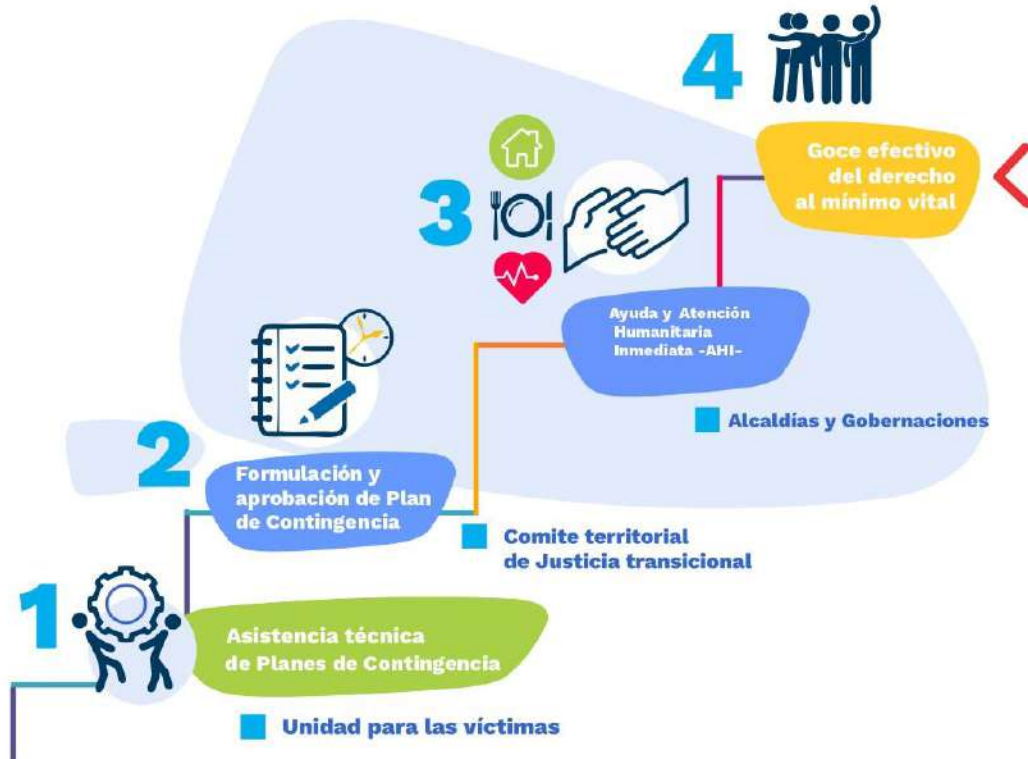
4

Goce efectivo del derecho al mínimo vital

3

Ayuda y Atención Humanitaria Inmediata -AHI-

Alcaldías y Gobernaciones

2

Formulación y aprobación de Plan de Contingencia

Comite territorial de Justicia transicional

1

Asistencia técnica de Planes de Contingencia

Unidad para las víctimas